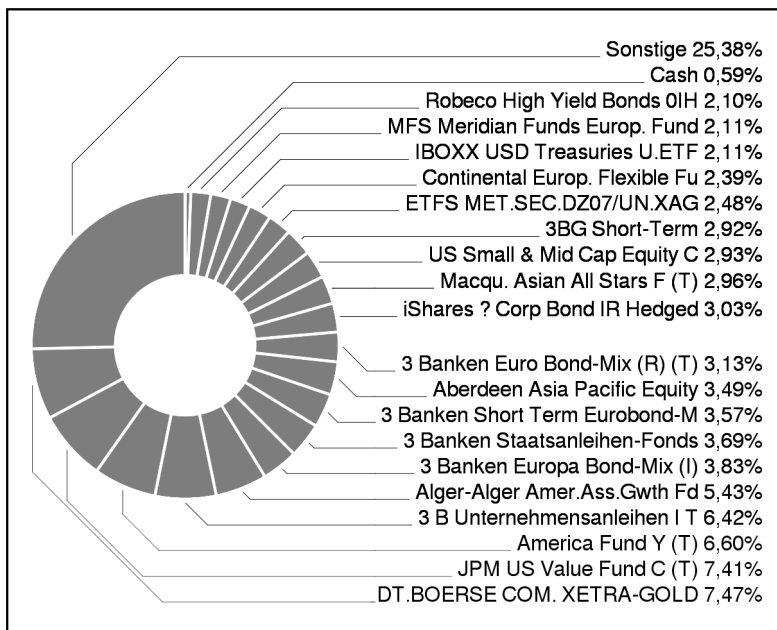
Sonstige 25,38%
Cash 0,59%
Robeco High Yield Bonds 0IH 2,10%
MFS Meridian Funds Europ. Fund 2,11%
IBOXX USD Treasuries U.ETF 2,11%
Continental Europ. Flexible Fu 2,39%
ETFS MET.SEC.DZ07/UN.XAG 2,48%
3BG Short-Term 2,92%
US Small & Mid Cap Equity C 2,93%
Macqu. Asian All Stars F (T) 2,96%
iShares ? Corp Bond IR Hedged 3,03%
3 Banken Euro Bond-Mix (R) (T) 3,13%
Aberdeen Asia Pacific Equity 3,49%
3 Banken Short Term Eurobond-M 3,57%
3 Banken Staatsanleihen-Fonds 3,69%
3 Banken Europa Bond-Mix (I) 3,83%
Alger-Alger Amer.Ass.Gwth Fd 5,43%
3 B Unternehmensanleihen I T 6,42%
America Fund Y (T) 6,60%
JPM US Value Fund C (T) 7,41%
DT.BOERSE COM. XETRA-GOLD 7,47%